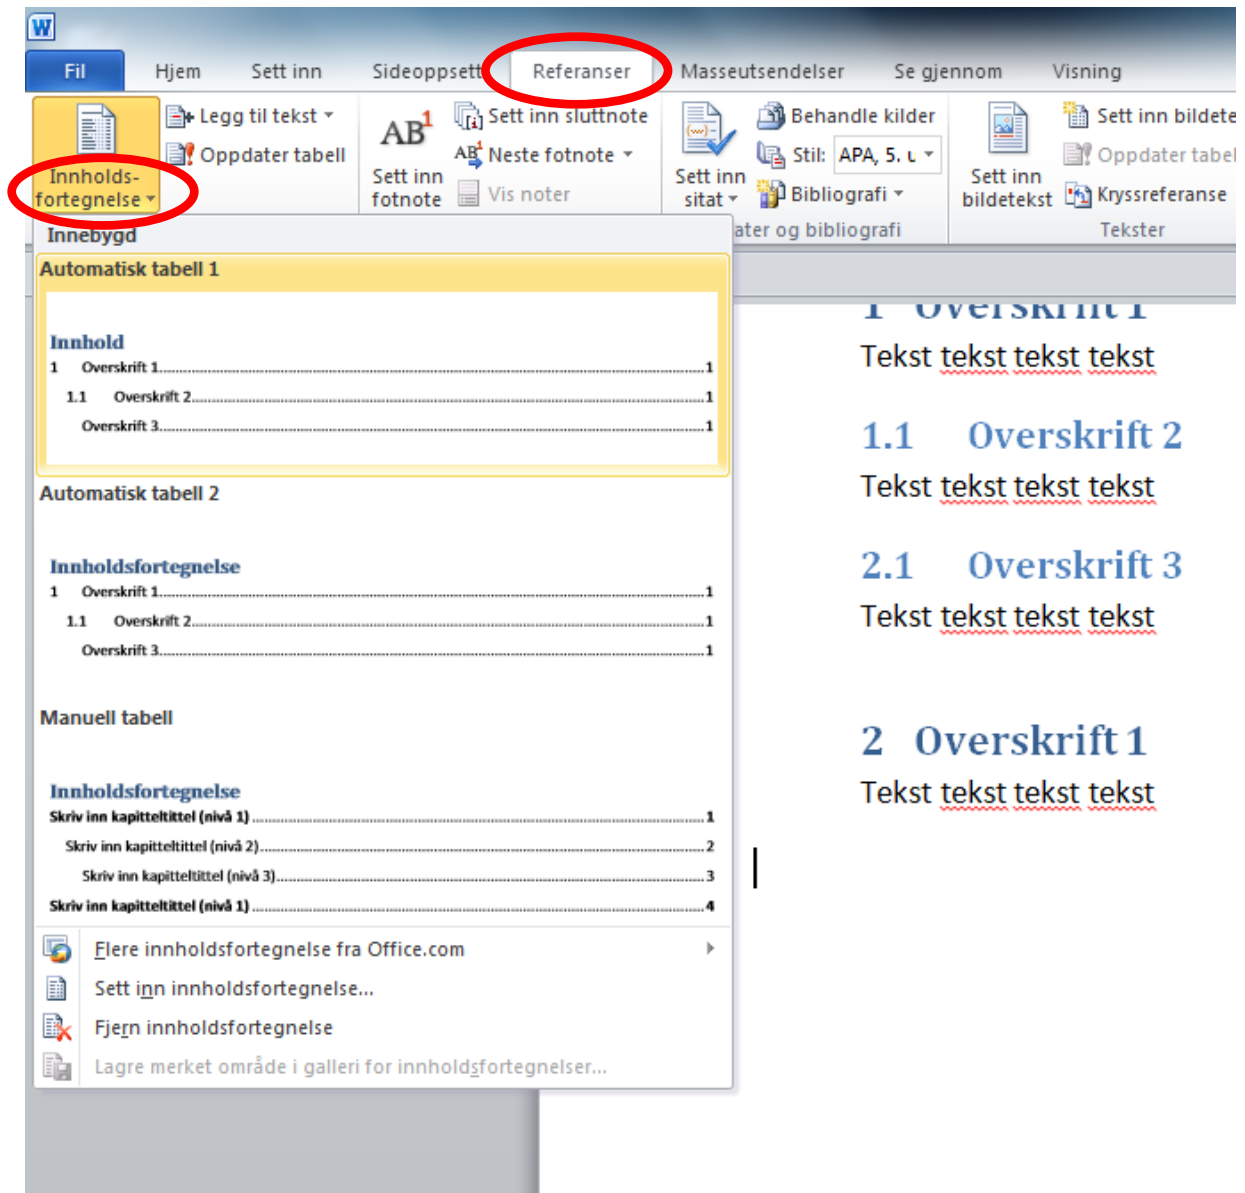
W

Fil Hjem Sett inn Sideoppsett Referanser Masseutsendelser Se gjennom Visning

Innholds-fortegnelse

Legg til tekst

Oppdater tabell

AB¹ Sett inn fotnote

Sett inn sluttnote

Neste fotnote

Vis noter

Sett inn sitat

Behandle kilder

Stil: APA, 5. u

Bibliografi

ater og bibliografi

Sett inn bildetekst

Sett inn bildete

Oppdater tabel

Kryssreferanse

Tekster

Innebygd

Automatisk tabell 1

Innhold

1 Overskrift 1 1

1.1 Overskrift 2 1

Overskrift 3 1

Automatisk tabell 2

Innholdsfortegnelse

1 Overskrift 1 1

1.1 Overskrift 2 1

Overskrift 3 1

Manuell tabell

Innholdsfortegnelse

Skriv inn kapitteltittel (nivå 1) 1

Skriv inn kapitteltittel (nivå 2) 2

Skriv inn kapitteltittel (nivå 3) 3

Skriv inn kapitteltittel (nivå 1) 4

Flere innholdsfortegnelse fra Office.com

Sett inn innholdsfortegnelse...

Fjern innholdsfortegnelse

Lagre merket område i galleri for innholdsfortegnelser...

1 Overskrift 1

Tekst tekst tekst tekst

1.1 Overskrift 2

Tekst tekst tekst tekst

2.1 Overskrift 3

Tekst tekst tekst tekst

2 Overskrift 1

Tekst tekst tekst tekst